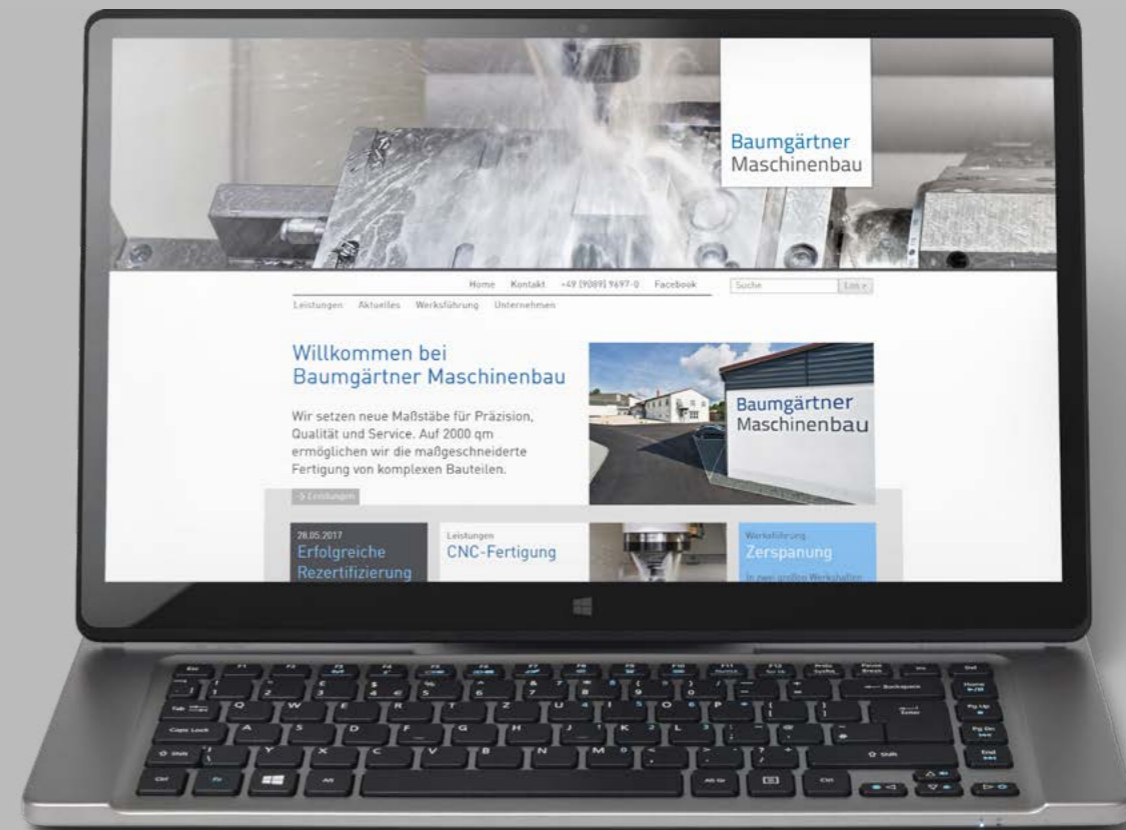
Baumgärtner
Maschinenbau

Home Kontakt +49 (9089) 9697-0 Facebook Suche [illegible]

Leistungen Aktuelles Werksführung Unternehmen

Willkommen bei
Baumgärtner Maschinenbau

Wir setzen neue Maßstäbe für Präzision, Qualität und Service. Auf 2000 qm ermöglichen wir die maßgeschneiderte Fertigung von komplexen Bauteilen.

> Leistungen

Baumgärtner
Maschinenbau

28.05.2017
Erfolgreiche
Rezertifizierung

Leistungen
CNC-Fertigung

Werksführung
Zerspanung
In zwei großen Werkshallen